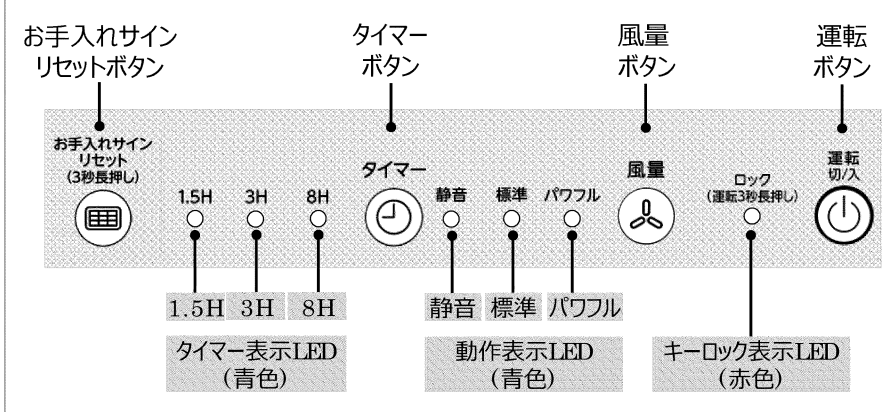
お手入れサイン
リセットボタン

タイマー
ボタン

風量
ボタン

運転
ボタン

お手入れサイン
リセット
(3秒長押し)

1.5H 3H 8H

タイマー

静音 標準 パワフル

風量

ロック
(運転3秒長押し)

運転
切/入

1.5H 3H 8H

静音 標準 パワフル

タイマー表示LED
(青色)

動作表示LED
(青色)

キーロック表示LED
(赤色)